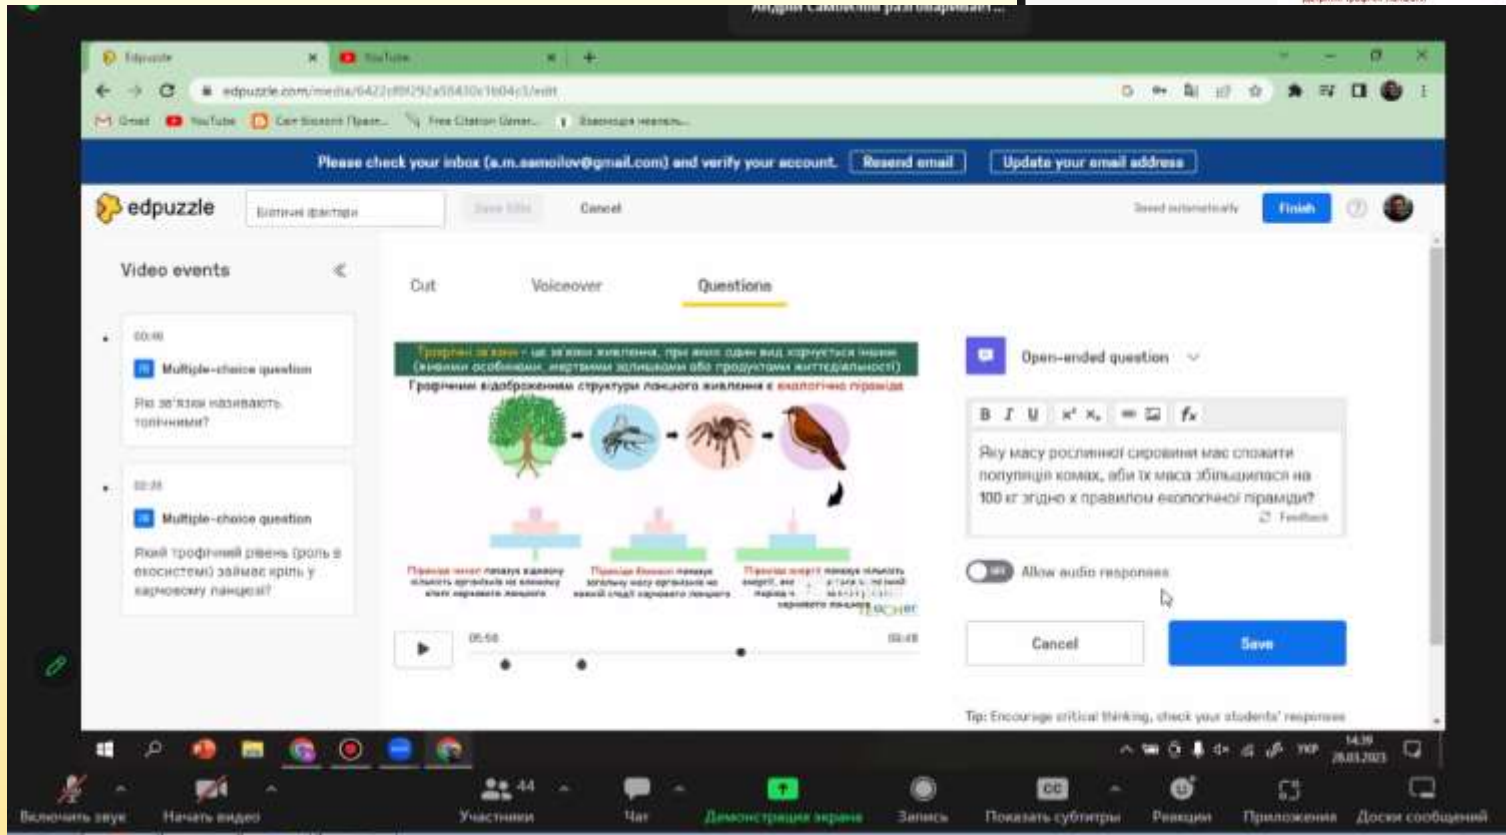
Андрій Самойлов розмовляє...

Edpuzzle
YouTube

edpuzzle.com/media/6422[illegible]/edit

Gmail YouTube Сон Босоног Пром... Free Citation Gener... Благодаря неделы...

Please check your inbox (a.m.samoilov@gmail.com) and verify your account. Resend email Update your email address

edpuzzle
Біотичні фактори
Save Edits
Cancel
Saved automatically
Finish

Video events

00:46
Multiple-choice question
Які зв'язки називають трофічними?

02:38
Multiple-choice question
Який трофічний рівень (роль в екосистемі) займає кріль у харчовому ланцюзі?

Cut
Voiceover
Questions

Трофічні зв'язки – це зв'язки живлення, при яких один вид користується іншим (живими особинами, мертвими залишками або продуктами життєдіяльності)
Графічним відображенням структури ланцюга живлення є екологічна піраміда

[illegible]
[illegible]
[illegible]

Teacher

05:58
08:48

Open-ended question

B I U x² x₂ fx

Яку масу рослинної сировини має спожити популяція комах, аби їх маса збільшилася на 100 кг згідно з правилом екологічної піраміди?

Feedback

Allow audio responses

Cancel
Save

Tip: Encourage critical thinking, check your students' responses

УКР 14:39 28.03.2023

Включить звук
Начать видео
Участники 44
Чат
Демонстрация экрана
Запись
Показать субтитры
Реакции
Приложения
Доски сообщений